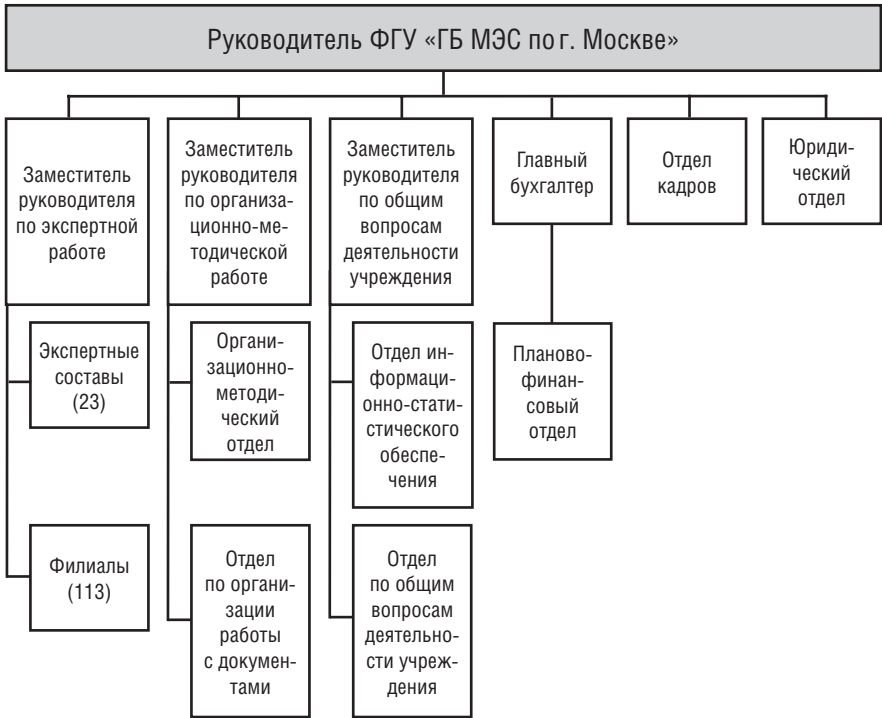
Руководитель ФГУ «ГБ МЭС по г. Москве»

Заместитель руководителя по экспертной работе

Экспертные составы (23)

Филиалы (113)

Заместитель руководителя по организационно-методической работе

Организационно-методический отдел

Отдел по организации работы с документами

Заместитель руководителя по общим вопросам деятельности учреждения

Отдел информационно-статистического обеспечения

Отдел по общим вопросам деятельности учреждения

Главный бухгалтер

Планово-финансовый отдел

Отдел кадров

Юридический отдел